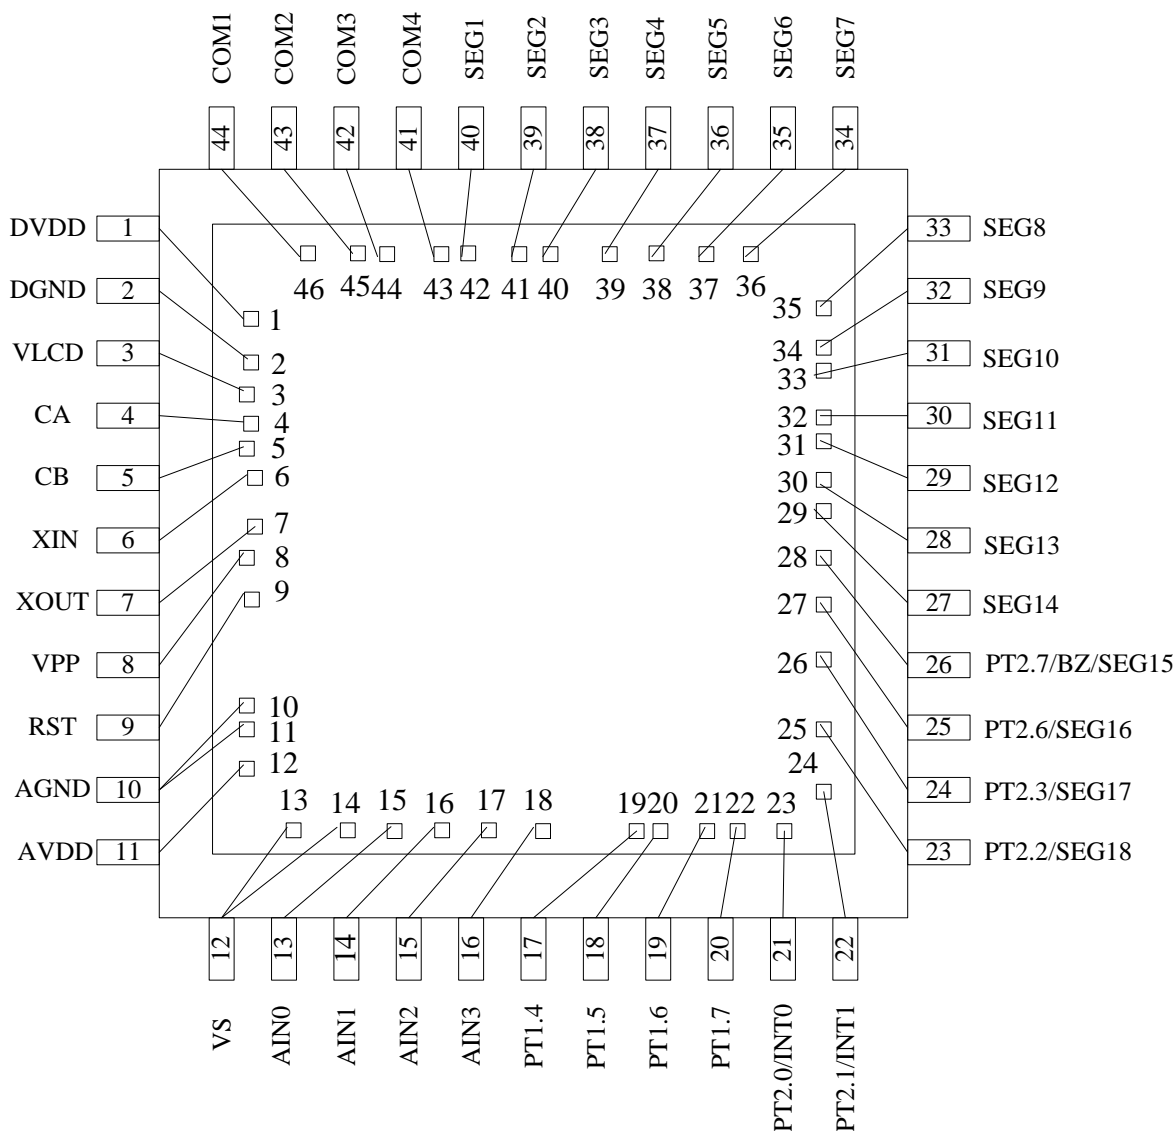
COM1 COM2 COM3 COM4 SEG1 SEG2 SEG3 SEG4 SEG5 SEG6 SEG7

44 43 42 41 40 39 38 37 36 35 34

46 45 44 43 42 41 40 39 38 37 36

DVDD 1
DGND 2
VLCD 3
CA 4
CB 5
XIN 6
XOUT 7
VPP 8
RST 9
AGND 10
AVDD 11

1 2 3 4 5 6 7 8 9 10 11 12

33 SEG8
32 SEG9
31 SEG10
30 SEG11
29 SEG12
28 SEG13
27 SEG14
26 PT2.7/BZ/SEG15
25 PT2.6/SEG16
24 PT2.3/SEG17
23 PT2.2/SEG18

35 34 33 32 31 30 29 28 27 26 25 24

13 14 15 16 17 18 19 20 21 22 23

12 13 14 15 16 17 18 19 20 21 22

VS AIN0 AIN1 AIN2 AIN3 PT1.4 PT1.5 PT1.6 PT1.7 PT2.0/INT0 PT2.1/INT1